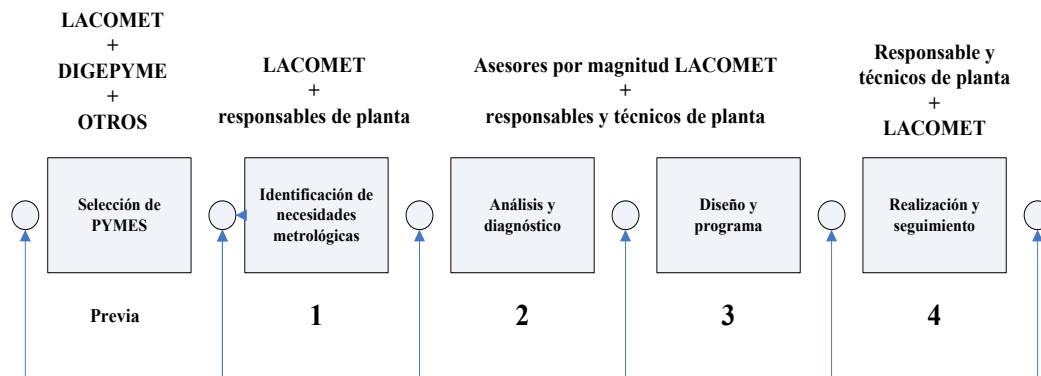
LACOMET
+
DIGEPYME
+
OTROS

LACOMET
+
responsables de planta

Asesores por magnitud LACOMET
+
responsables y técnicos de planta

Responsable y técnicos de planta
+
LACOMET

Selección de PYMES

Identificación de necesidades metrológicas

Análisis y diagnóstico

Diseño y programa

Realización y seguimiento

Previa

1

2

3

4